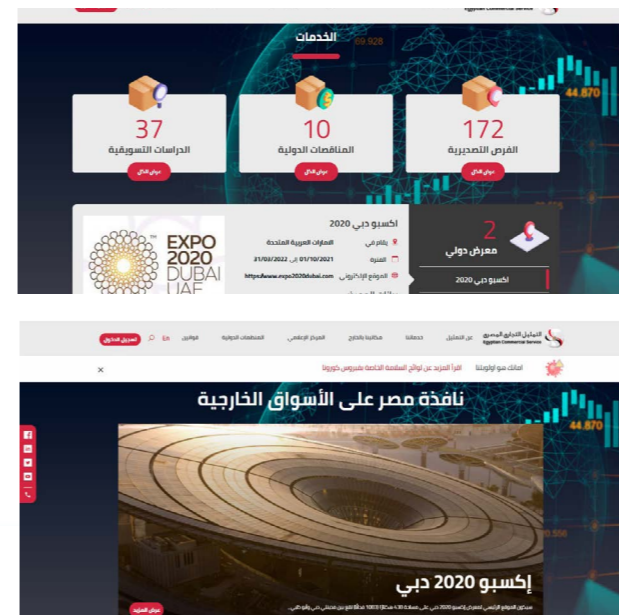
Egyptian Commercial Service

الخدمات

59.928

44.870

172
الفرص التصديرية
عرض الكل

10
المناقصات الدولية
عرض الكل

37
الدراسات التسويقية
عرض الكل

2
معرض دولي

اكسبو دبي 2020

اكسبو دبي 2020
يقام في الامارات العربية المتحدة
الفترة 01/10/2021 الى 31/03/2022
الموقع الإلكتروني https://www.expo2020dubai.com

EXPO 2020 DUBAI UAE

التمثيل التجاري المصري
Egyptian Commercial Service

عن التمثيل خدماتنا مكاتبنا بالخارج المركز الإعلامي المنظمات الدولية الفوارق En تسجيل الدخول

اقرأ المزيد عن لوائح السلامة الخاصة بفيروس كورونا

×

نافذة مصر على الأسواق الخارجية

44.870

50.556

إكسبو 2020 دبي

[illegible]

عرض المزيد